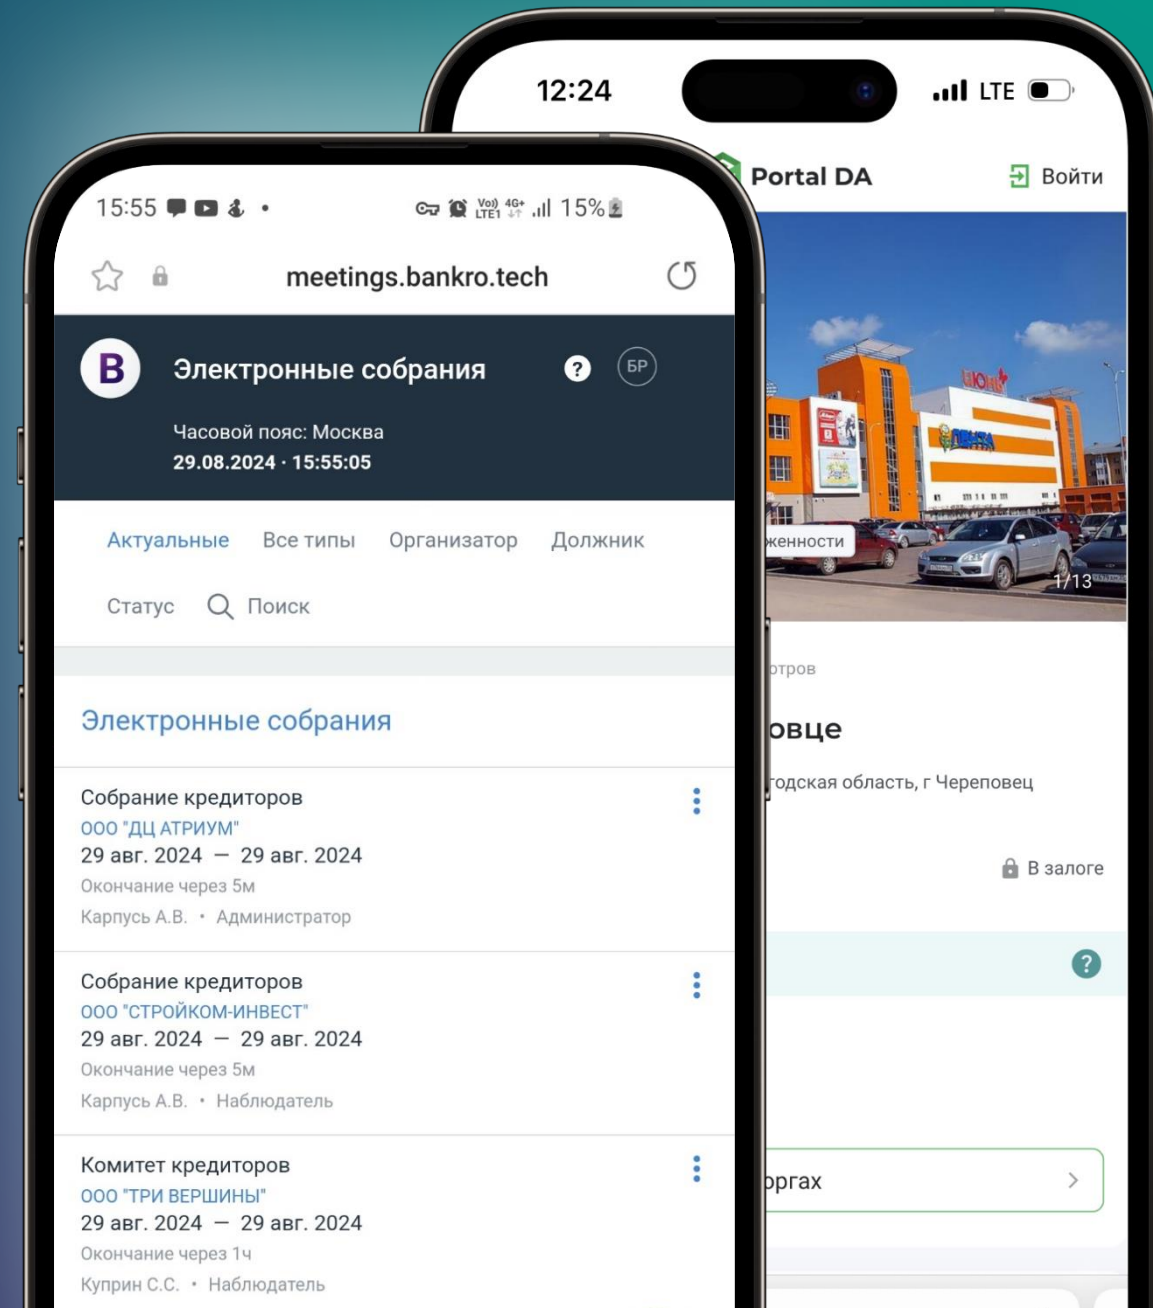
15:55 15%

meetings.bankro.tech

B Электронные собрания ? БР

Часовой пояс: Москва
29.08.2024 · 15:55:05

Актуальные Все типы Организатор Должник

Статус Поиск

Электронные собрания

Собрание кредиторов
ООО "ДЦ АТРИУМ"
29 авг. 2024 — 29 авг. 2024
Окончание через 5м
Карпусь А.В. • Администратор

Собрание кредиторов
ООО "СТРОЙКОМ-ИНВЕСТ"
29 авг. 2024 — 29 авг. 2024
Окончание через 5м
Карпусь А.В. • Наблюдатель

Комитет кредиторов
ООО "ТРИ ВЕРШИНЫ"
29 авг. 2024 — 29 авг. 2024
Окончание через 1ч
Куприн С.С. • Наблюдатель

12:24 LTE

Portal DA Войти

женности

1/13

отров

овце

годская область, г Череповец

В залоге

?

оргах